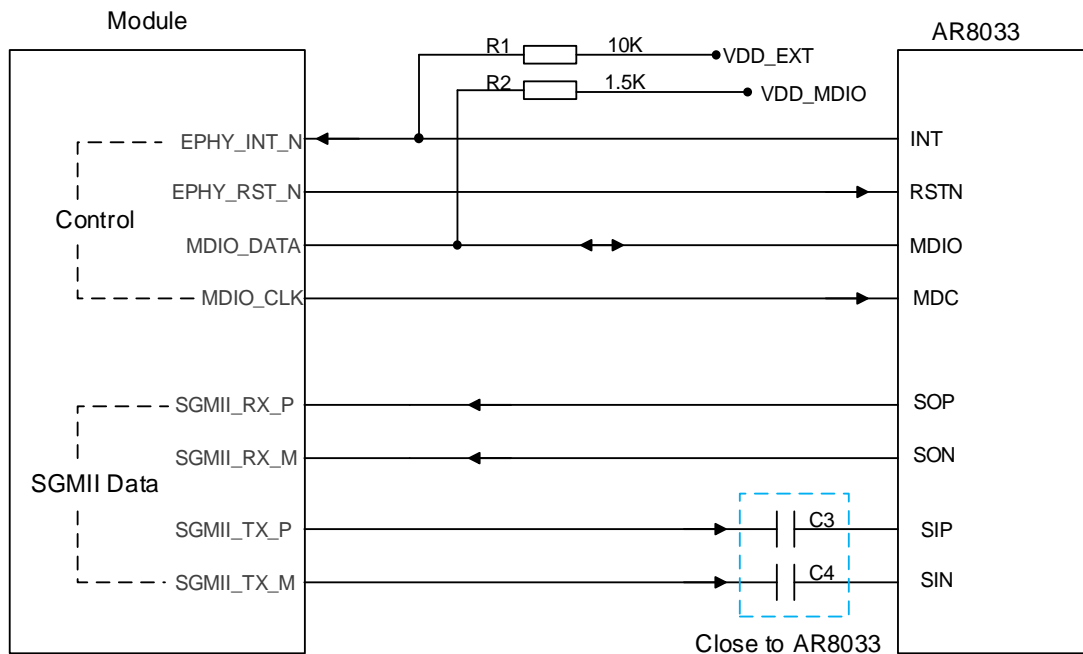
Module

AR8033

R1 10K VDD_EXT

R2 1.5K VDD_MDIO

EPHY_INT_N

INT

EPHY_RST_N

RSTN

Control

MDIO_DATA

MDIO

MDIO_CLK

MDC

SGMII_RX_P

SOP

SGMII_RX_M

SON

SGMII Data

SGMII_TX_P

C3

SIP

SGMII_TX_M

C4

SIN

Close to AR8033